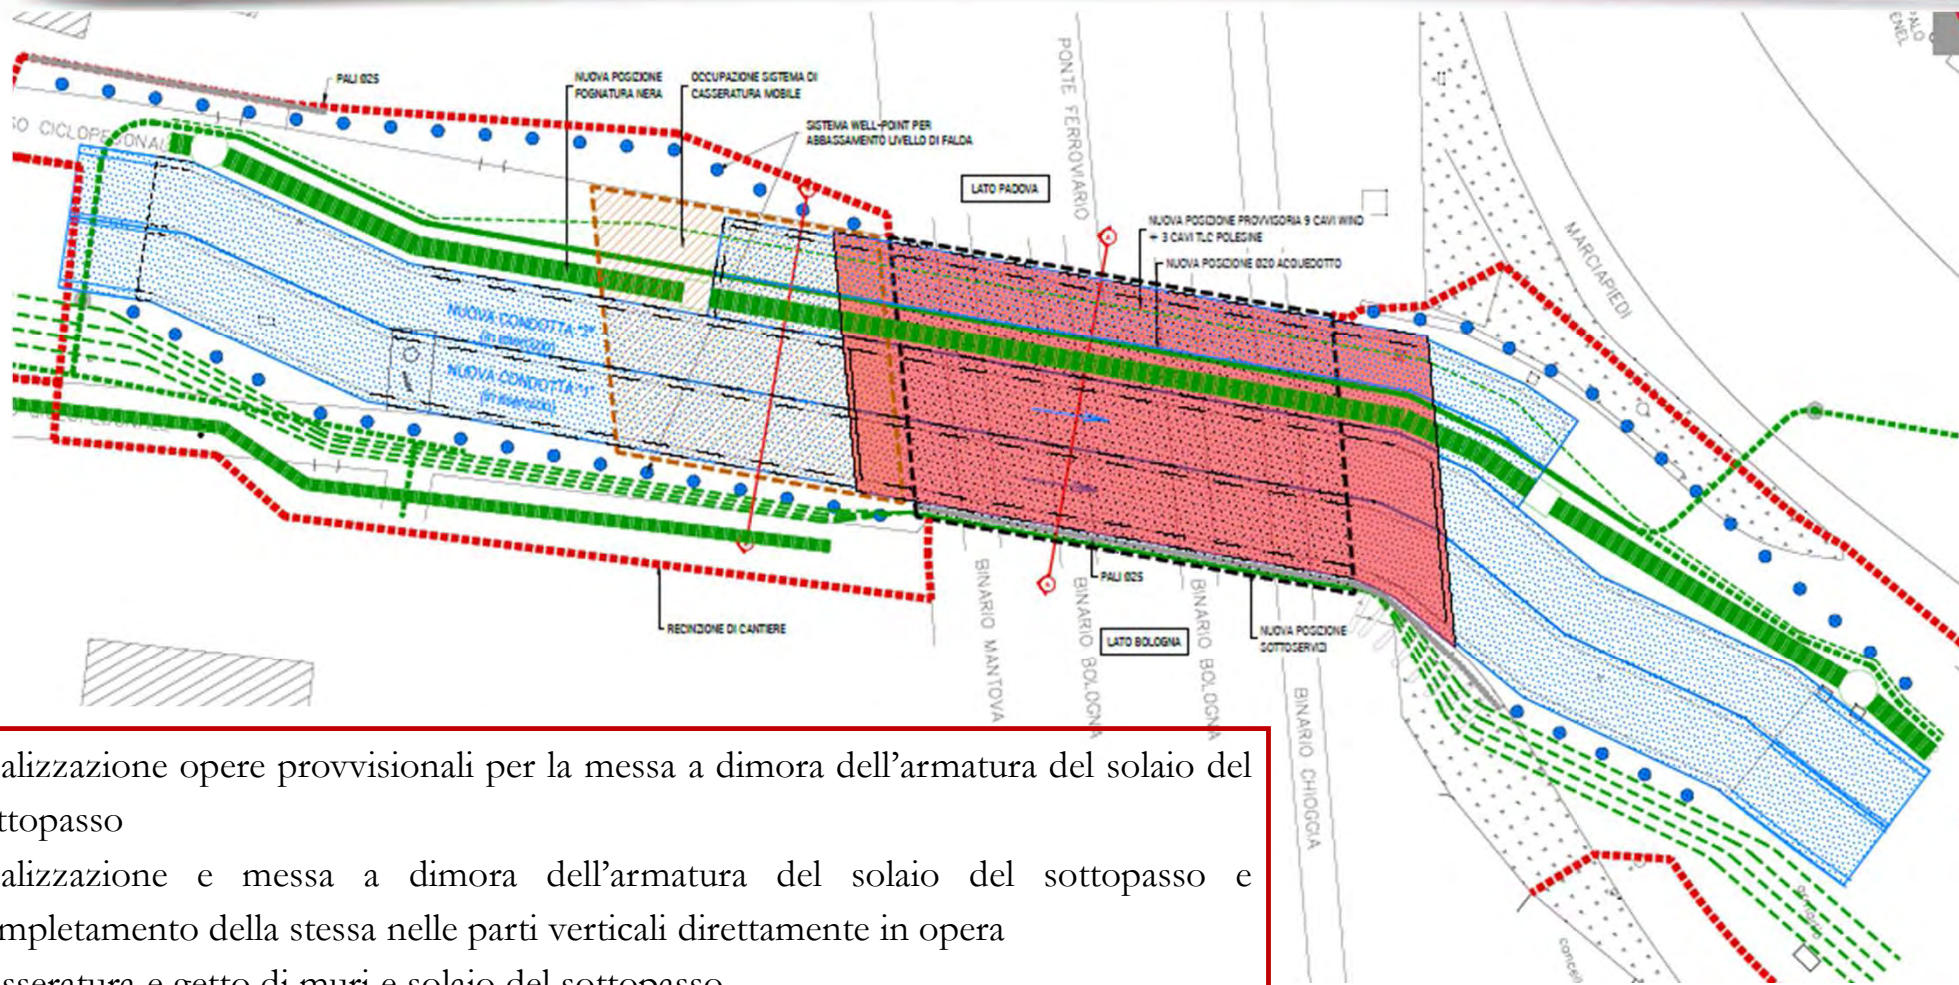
PALI Ø25

NUOVA POSIZIONE FOGNATURA NERA

OCCUPAZIONE SISTEMA DI CASSERATURA MOBILE

SISTEMA WELL-POINT PER ABBASSAMENTO LIVELLO DI FALDA

PONTE FERROVIARIO

LATO PADOVA

NUOVA POSIZIONE PROVVISORIA 9 CAVI WIND + 3 CAVI TLC POLESINE

NUOVA POSIZIONE Ø20 ACQUEDOTTO

MARCIAPIEDI

O CICLOPEDONALE

NUOVA CONDOTTA "2"

NUOVA CONDOTTA "1"

RECINZIONE DI CANTIERE

BINARIO MANTOVA

BINARIO BOLOGNA

PALI Ø25

LATO BOLOGNA

BINARIO BOLOGNA

NUOVA POSIZIONE SOTTOSERVIZI

BINARIO CHIOGGIA

alizzazione opere provvisionali per la messa a dimora dell'armatura del solaio del ttopasso

alizzazione e messa a dimora dell'armatura del solaio del sottopasso e mpletamento della stessa nelle parti verticali direttamente in opera

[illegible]